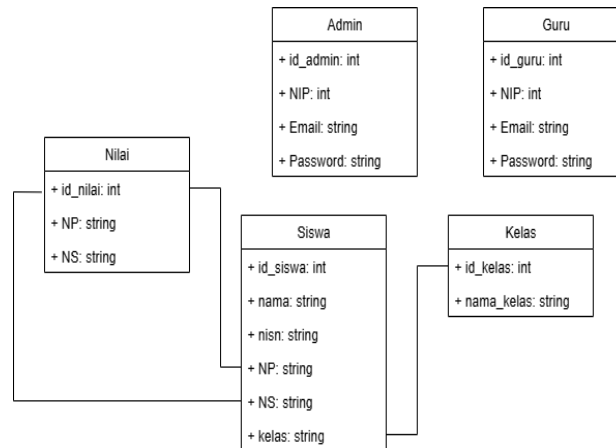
Admin
+ id_admin: int
+ NIP: int
+ Email: string
+ Password: string

Guru
+ id_guru: int
+ NIP: int
+ Email: string
+ Password: string

Nilai
+ id_nilai: int
+ NP: string
+ NS: string

Siswa
+ id_siswa: int
+ nama: string
+ nisn: string
+ NP: string
+ NS: string
+ kelas: string

Kelas
+ id_kelas: int
+ nama_kelas: string